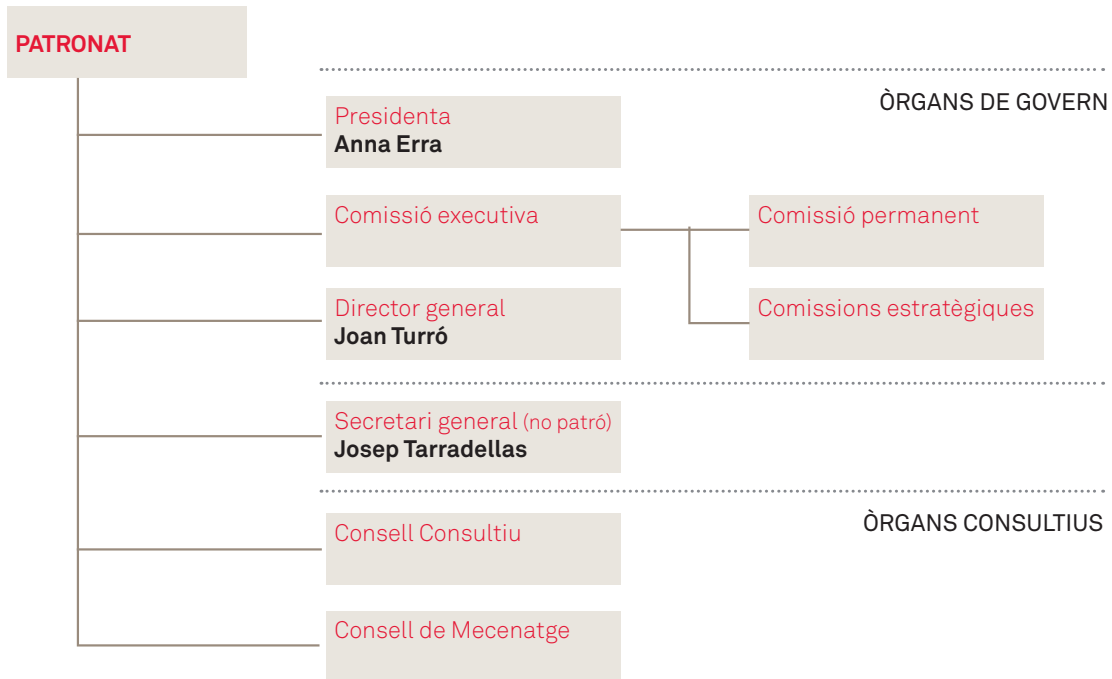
PATRONAT

ÒRGANS DE GOVERN

Presidenta
Anna Erra

Comissió executiva

Comissió permanent

Comissions estratègiques

Director general
Joan Turró

Secretari general (no patró)
Josep Tarradellas

ÒRGANS CONSULTIUS

Consell Consultiu

Consell de Mecenatge